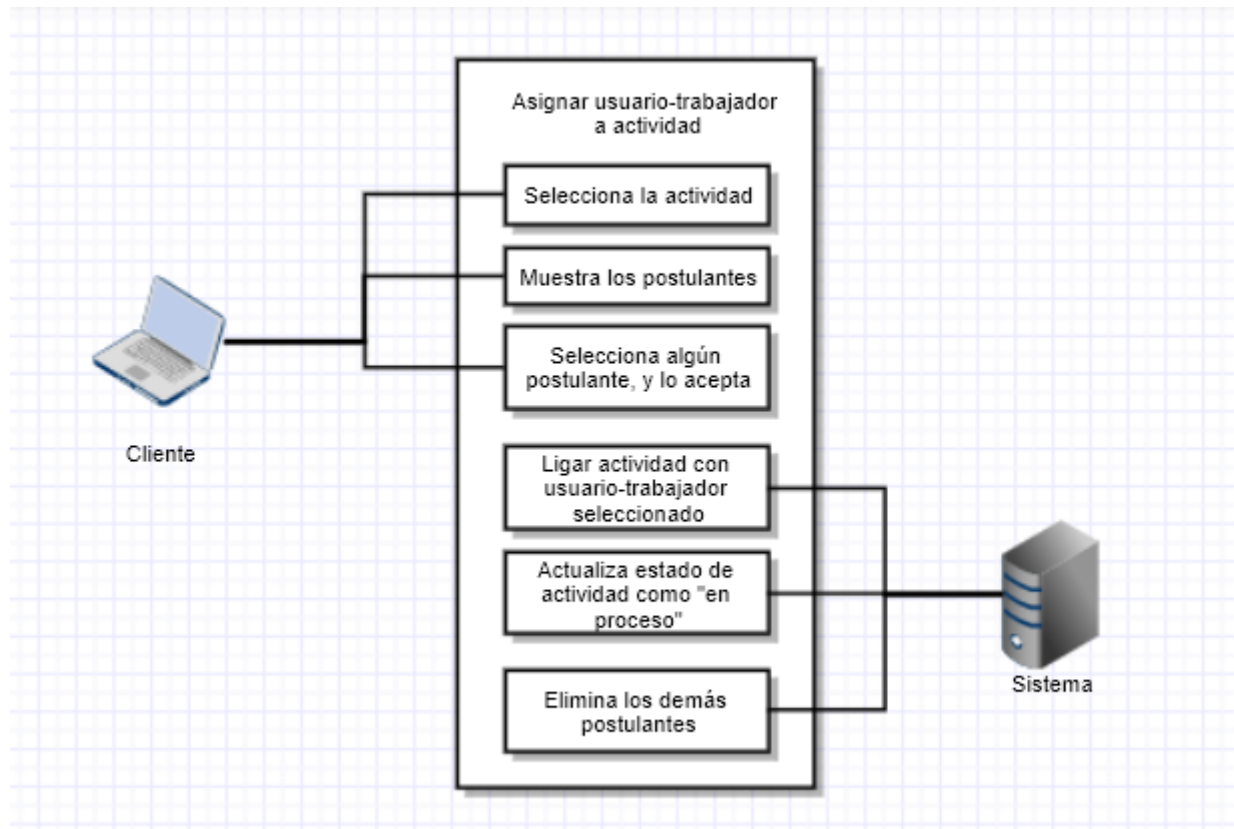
Asignar usuario-trabajador a actividad

Selecciona la actividad

Muestra los postulantes

Selecciona algún postulante, y lo acepta

Ligar actividad con usuario-trabajador seleccionado

Actualiza estado de actividad como "en proceso"

Elimina los demás postulantes

Cliente

Sistema